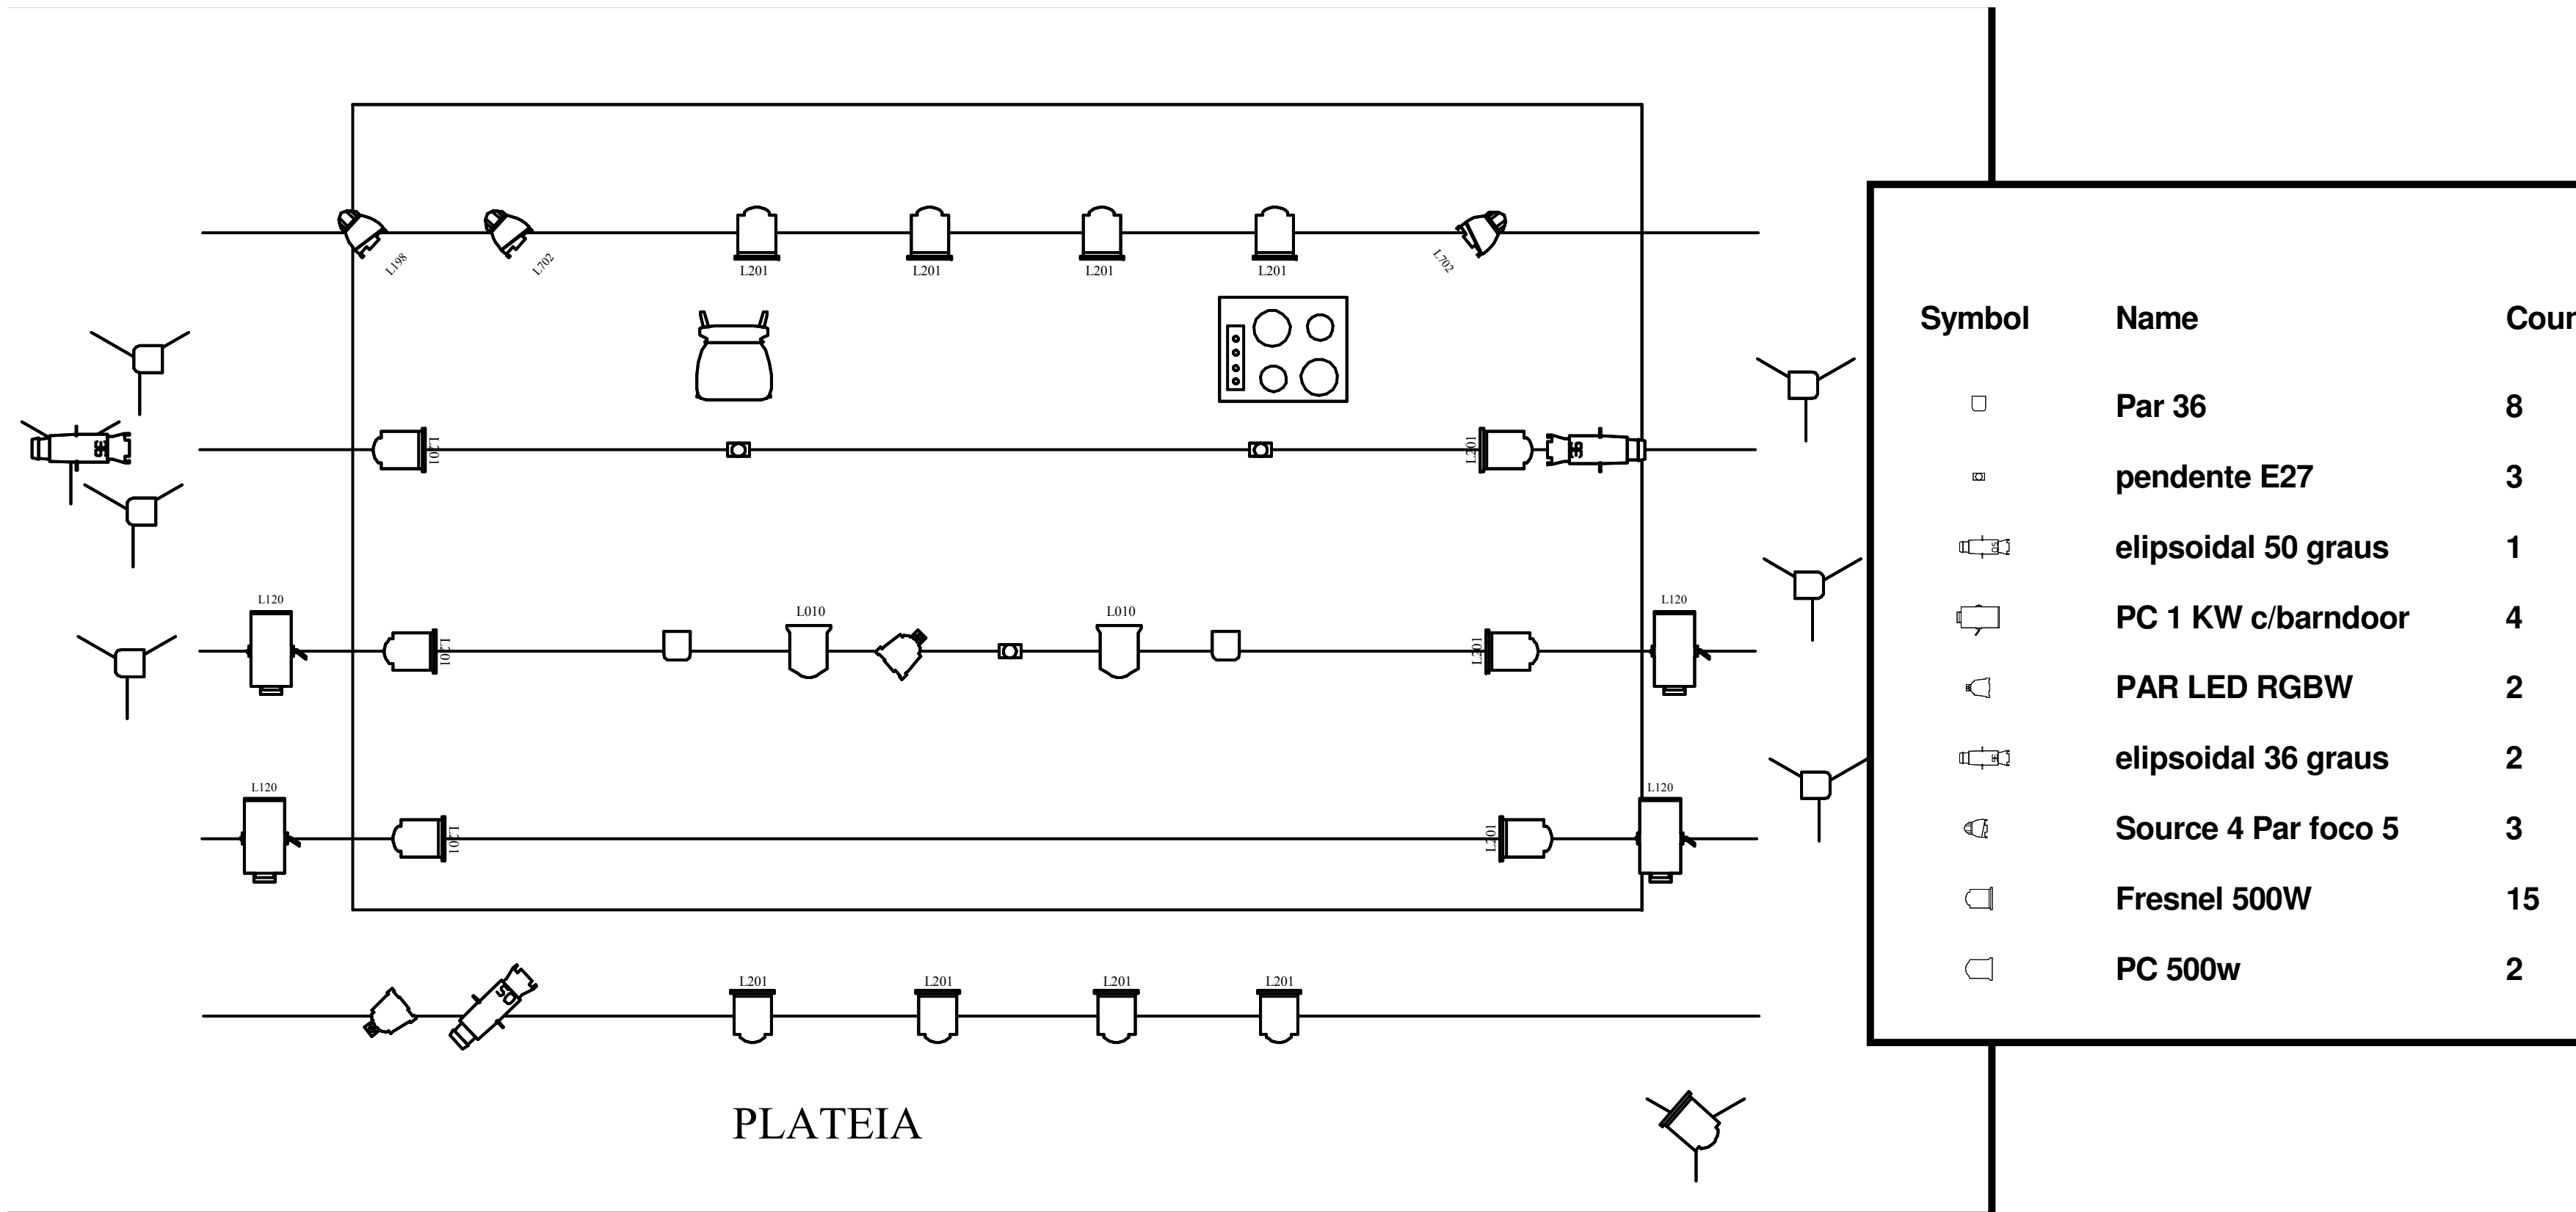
L198 L702 L201 L201 L201 L201 L702

L201 36 L201 36

L120 L201 L010 L010 L201 L120

L120 L201 L201 L120

50 L201 L201 L201 L201

PLATEIA

| Symbol | Name | Cour |
|---|---|---|
| | Par 36 | 8 |
| | pendente E27 | 3 |
| | elipsoidal 50 graus | 1 |
| | PC 1 KW c/barndoor | 4 |
| | PAR LED RGBW | 2 |
| | elipsoidal 36 graus | 2 |
| | Source 4 Par foco 5 | 3 |
| | Fresnel 500W | 15 |
| | PC 500w | 2 |